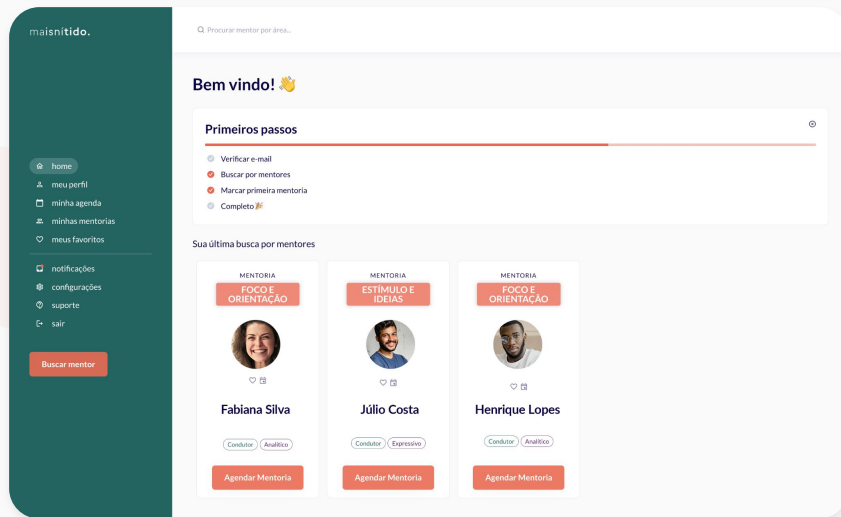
maisnitido.

Procurar mentor por área...

home
meu perfil
minha agenda
minhas mentorias
meus favoritos

notificações
configurações
suporte
sair

Buscar mentor

Bem vindo! 👋

Primeiros passos

Verificar e-mail
Buscar por mentores
Marcar primeira mentoria
Completo 🎉

Sua última busca por mentores

MENTORIA
FOCO E ORIENTAÇÃO

Fabiana Silva

Condutor Analítico

Agendar Mentoria

MENTORIA
ESTÍMULO E IDEIAS

Júlio Costa

Condutor Expressivo

Agendar Mentoria

MENTORIA
FOCO E ORIENTAÇÃO

Henrique Lopes

Condutor Analítico

Agendar Mentoria